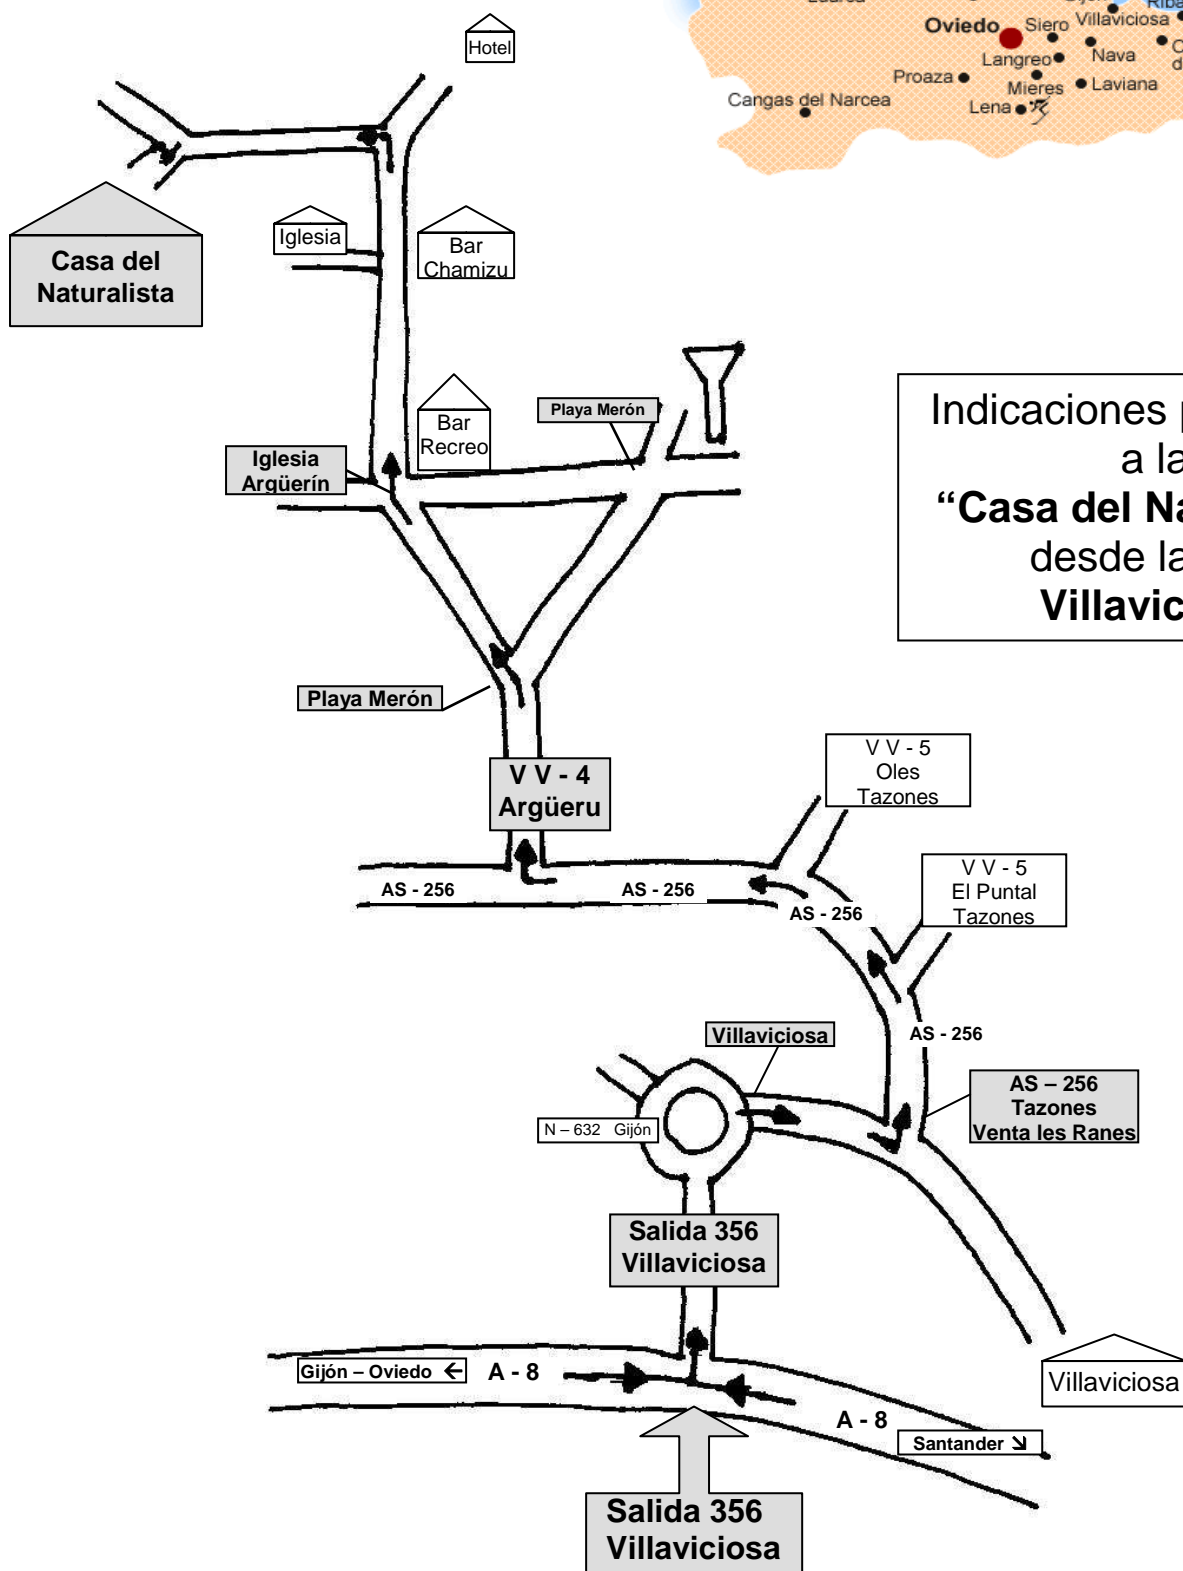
Oviedo Siero Villaviciosa
Langreo Nava
Proaza Mieres Laviana
Cangas del Narcea Lena

Hotel

Casa del Naturalista

Iglesia

Bar Chamizu

Bar Recreo

Playa Merón

Iglesia Argüerín

Indicaciones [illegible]
a la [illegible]
"Casa del Na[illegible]
desde la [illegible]
Villavic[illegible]

Playa Merón

V V - 4 Argüeru

V V - 5 Oles Tazones

AS - 256

AS - 256

AS - 256

V V - 5 El Puntal Tazones

Villaviciosa

AS - 256

AS – 256 Tazones Venta les Ranes

N – 632 Gijón

Salida 356 Villaviciosa

Gijón – Oviedo ← A - 8

Villaviciosa

A - 8

Santander ↘

Salida 356 Villaviciosa